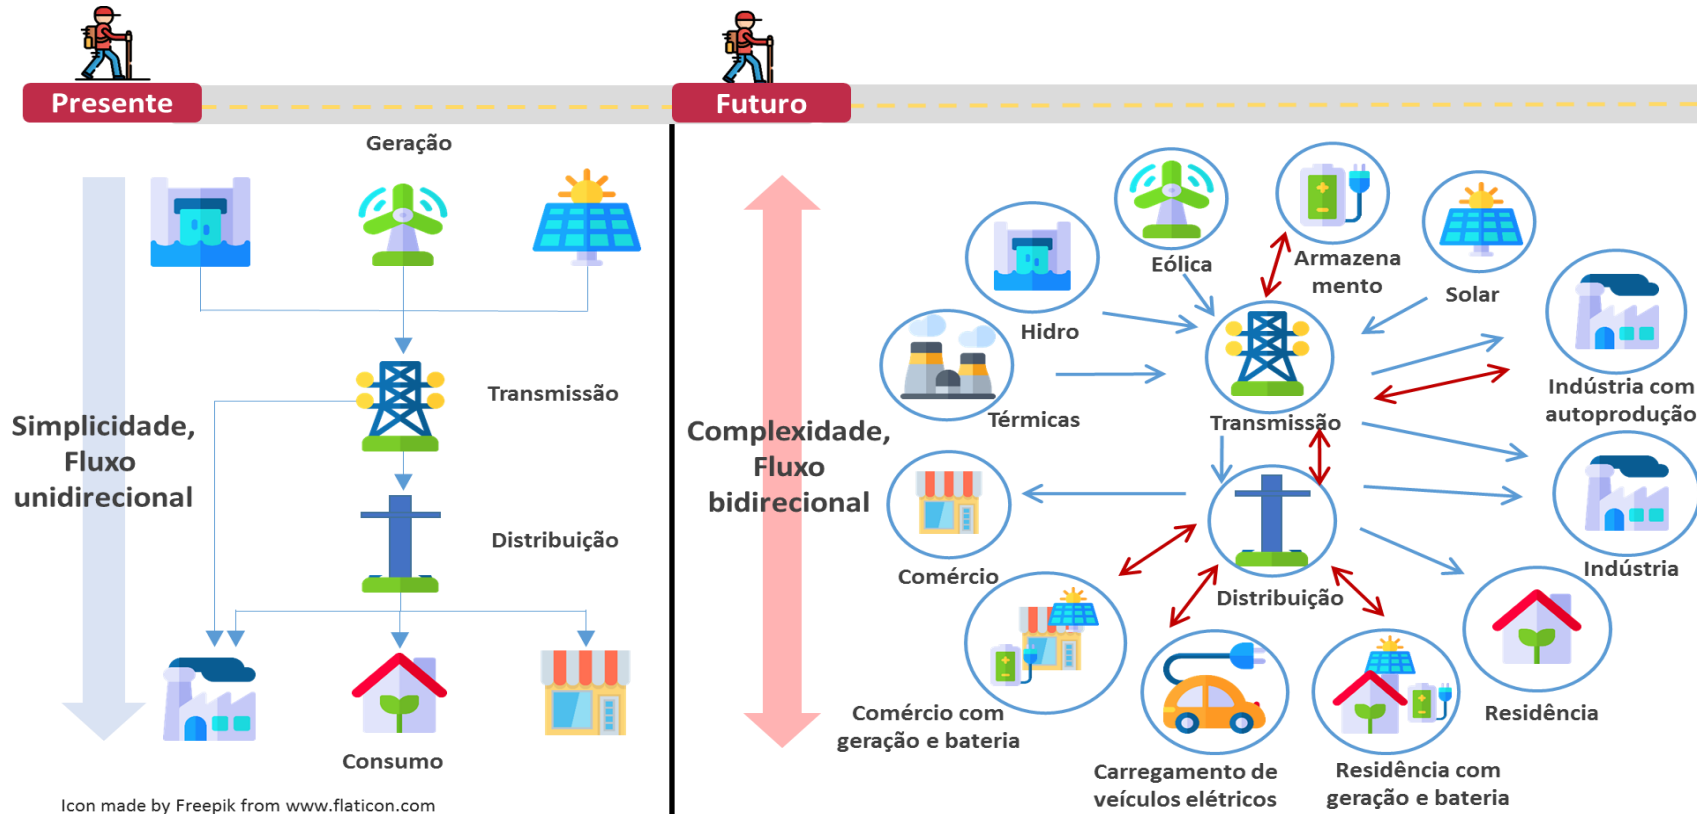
Presente

Geração

Transmissão

Simplicidade, Fluxo unidirecional

Distribuição

Consumo

Icon made by Freepik from www.flaticon.com

Futuro

Complexidade, Fluxo bidirecional

Eólica

Armazena mento

Solar

Hidro

Térmicas

Transmissão

Indústria com autoprodução

Comércio

Indústria

Distribuição

Residência

Comércio com geração e bateria

Carregamento de veículos elétricos

Residência com geração e bateria